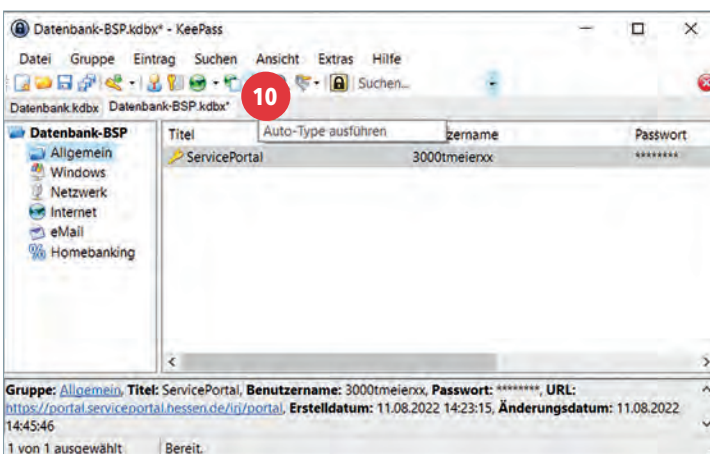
Datenbank-BSP.kdbx* - KeePass

Datei Gruppe Eintrag Suchen Ansicht Extras Hilfe

Suchen...

Datenbank.kdbx Datenbank-BSP.kdbx*

10

Auto-Type ausführen

Datenbank-BSP
Allgemein
Windows
Netzwerk
Internet
eMail
Homebanking

| Titel | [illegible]zername | Passwort |
|---|---|---|
| ServicePortal | 3000tmeierxx | ******** |

Gruppe: Allgemein, Titel: ServicePortal, Benutzername: 3000tmeierxx, Passwort: ********, URL: https://portal.serviceportal.hessen.de/irj/portal, Erstelldatum: 11.08.2022 14:23:15, Änderungsdatum: 11.08.2022 14:45:46

1 von 1 ausgewählt | Bereit.